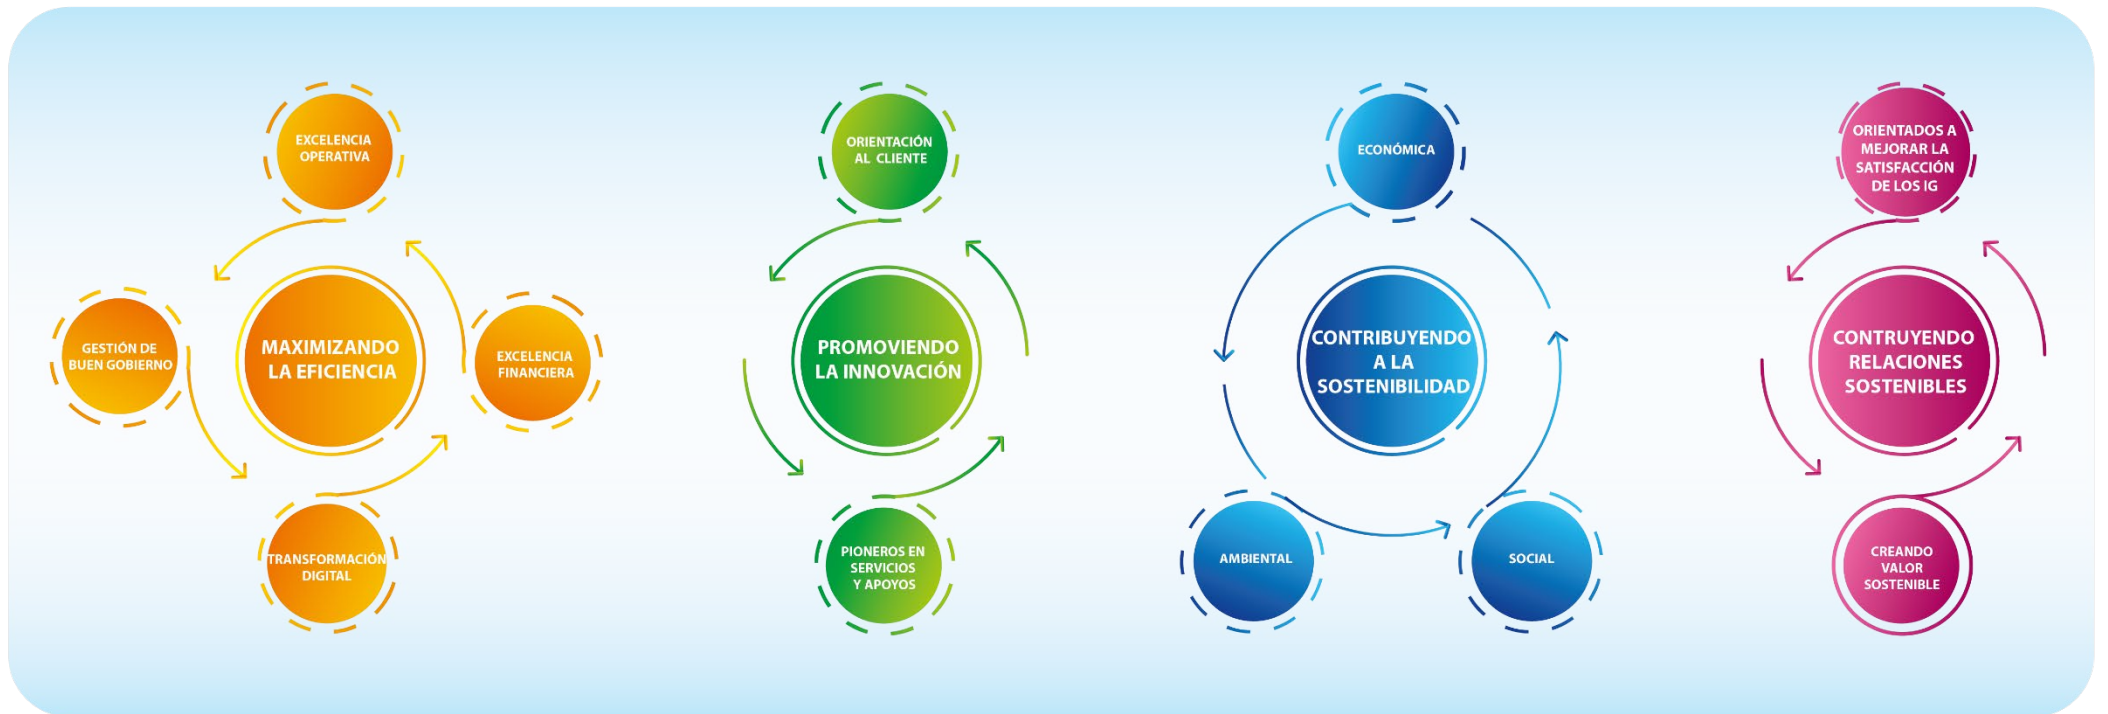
EXCELENCIA OPERATIVA

GESTIÓN DE BUEN GOBIERNO

MAXIMIZANDO LA EFICIENCIA

EXCELENCIA FINANCIERA

TRANSFORMACIÓN DIGITAL

ORIENTACIÓN AL CLIENTE

PROMOVIENDO LA INNOVACIÓN

PIONEROS EN SERVICIOS Y APOYOS

ECONÓMICA

CONTRIBUYENDO A LA SOSTENIBILIDAD

AMBIENTAL

SOCIAL

ORIENTADOS A MEJORAR LA SATISFACCIÓN DE LOS IG

CONTRUYENDO RELACIONES SOSTENIBLES

CREANDO VALOR SOSTENIBLE